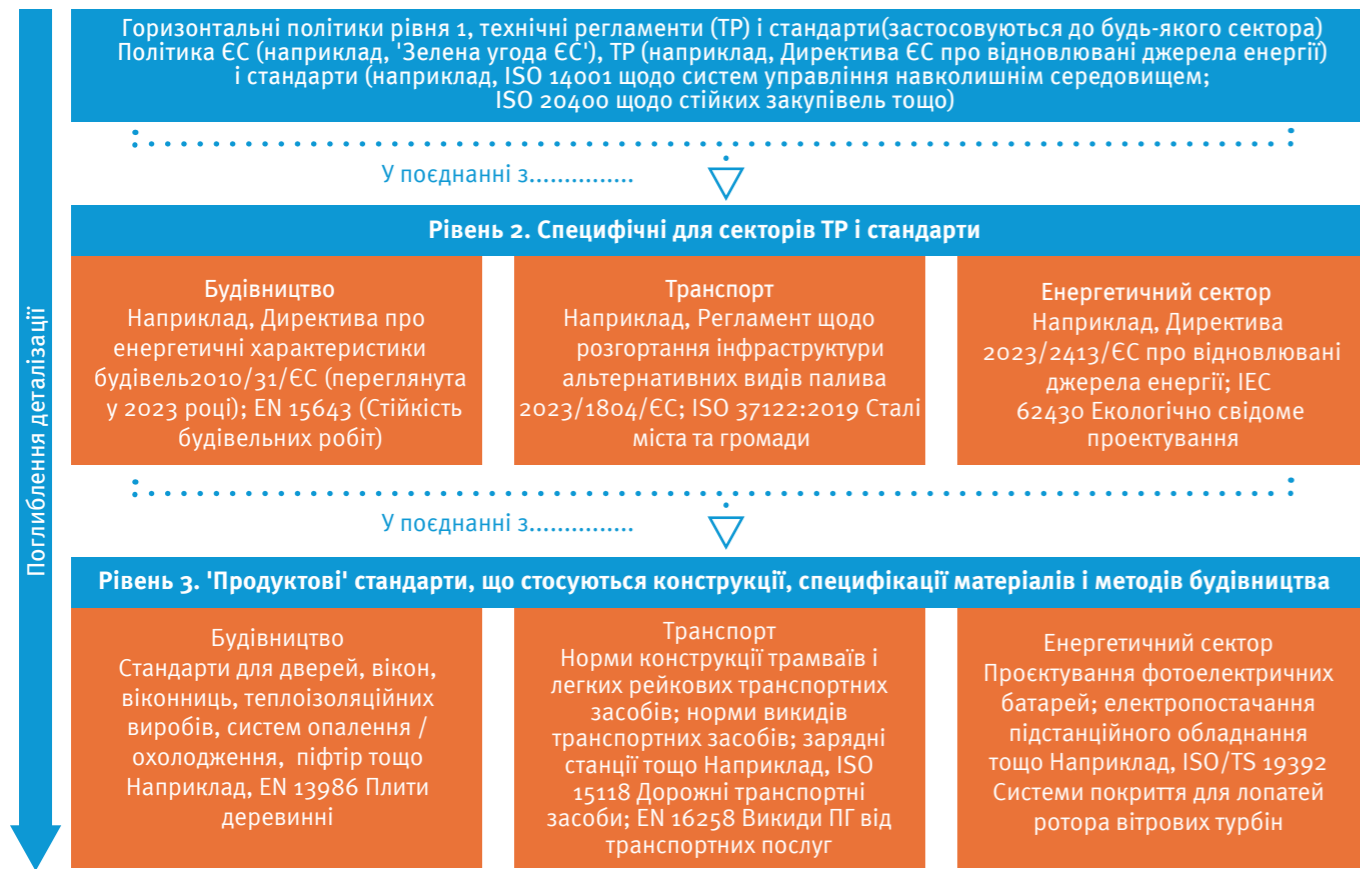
Поглиблення деталізації

Горизонтальні політики рівня 1, технічні регламенти (ТР) і стандарти(застосовуються до будь-якого сектора) Політика ЄС (наприклад, 'Зелена угода ЄС'), ТР (наприклад, Директива ЄС про відновлювані джерела енергії) і стандарти (наприклад, ISO 14001 щодо систем управління навколишнім середовищем; ISO 20400 щодо стійких закупівель тощо)

У поєднанні з...............

Рівень 2. Специфічні для секторів ТР і стандарти

Будівництво
Наприклад, Директива про енергетичні характеристики будівель2010/31/ЄС (переглянута у 2023 році); EN 15643 (Стійкість будівельних робіт)

Транспорт
Наприклад, Регламент щодо розгортання інфраструктури альтернативних видів палива 2023/1804/ЄС; ISO 37122:2019 Сталі міста та громади

Енергетичний сектор
Наприклад, Директива 2023/2413/ЄС про відновлювані джерела енергії; IEC 62430 Екологічно свідоме проектування

У поєднанні з...............

Рівень 3. 'Продуктові' стандарти, що стосуються конструкції, специфікації матеріалів і методів будівництва

Будівництво
Стандарти для дверей, вікон, віконниць, теплоізоляційних виробів, систем опалення / охолодження, піфтір тощо Наприклад, EN 13986 Плити деревинні

Транспорт
Норми конструкції трамваїв і легких рейкових транспортних засобів; норми викидів транспортних засобів; зарядні станції тощо Наприклад, ISO 15118 Дорожні транспортні засоби; EN 16258 Викиди ПГ від транспортних послуг

Енергетичний сектор
Проєктування фотоелектричних батарей; електропостачання підстанційного обладнання тощо Наприклад, ISO/TS 19392 Системи покриття для лопатей ротора вітрових турбін